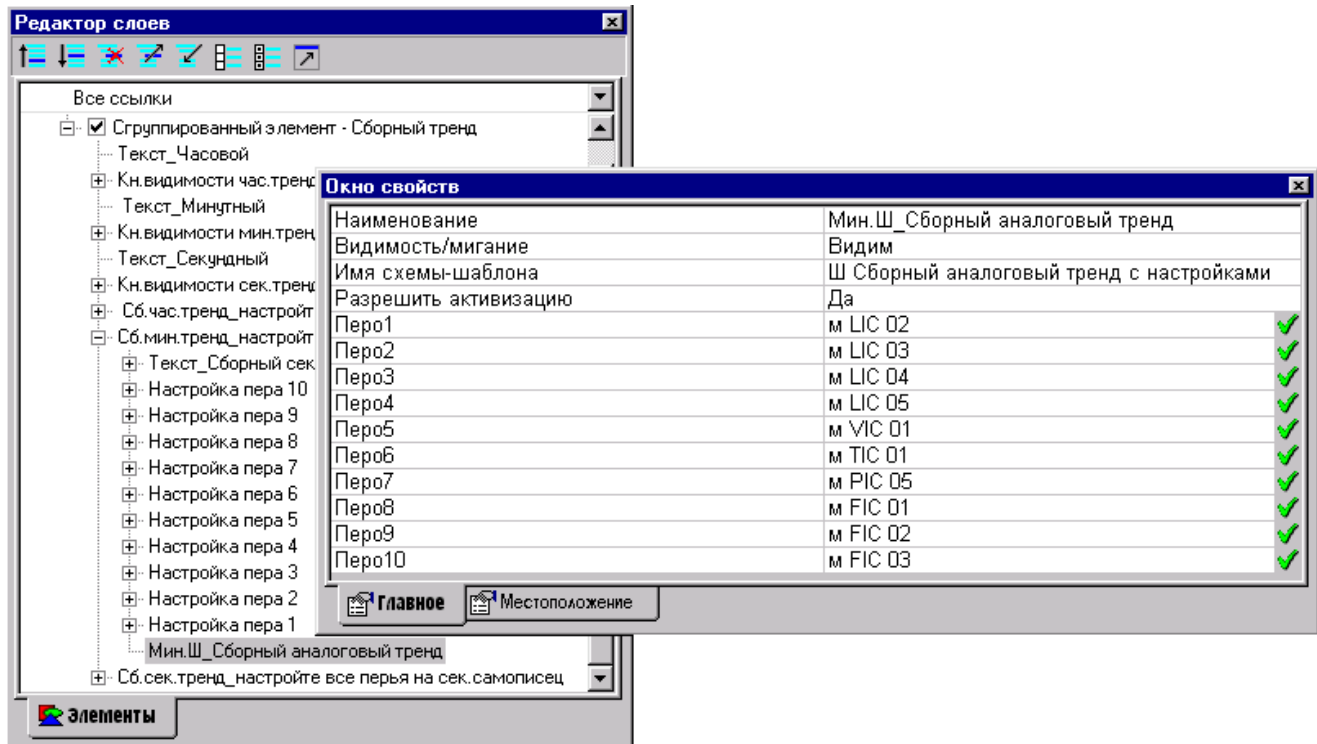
Редактор слоев

Все ссылки
Сгруппированный элемент - Сборный тренд
Текст_Часовой
Кн.видимости час.тренд
Текст_Минутный
Кн.видимости мин.трен
Текст_Секундный
Кн.видимости сек.тренд
Сб.час.тренд_настройт
Сб.мин.тренд_настройт
Текст_Сборный сек
Настройка пера 10
Настройка пера 9
Настройка пера 8
Настройка пера 7
Настройка пера 6
Настройка пера 5
Настройка пера 4
Настройка пера 3
Настройка пера 2
Настройка пера 1
Мин.Ш_Сборный аналоговый тренд
Сб.сек.тренд_настройте все перья на сек.самописец

Элементы

Окно свойств

| | |
|---|---|
| Наименование | Мин.Ш_Сборный аналоговый тренд |
| Видимость/мигание | Видим |
| Имя схемы-шаблона | Ш Сборный аналоговый тренд с настройками |
| Разрешить активизацию | Да |
| Перо1 | м LIC 02 |
| Перо2 | м LIC 03 |
| Перо3 | м LIC 04 |
| Перо4 | м LIC 05 |
| Перо5 | м VIC 01 |
| Перо6 | м TIC 01 |
| Перо7 | м PIC 05 |
| Перо8 | м FIC 01 |
| Перо9 | м FIC 02 |
| Перо10 | м FIC 03 |

Главное
Местоположение